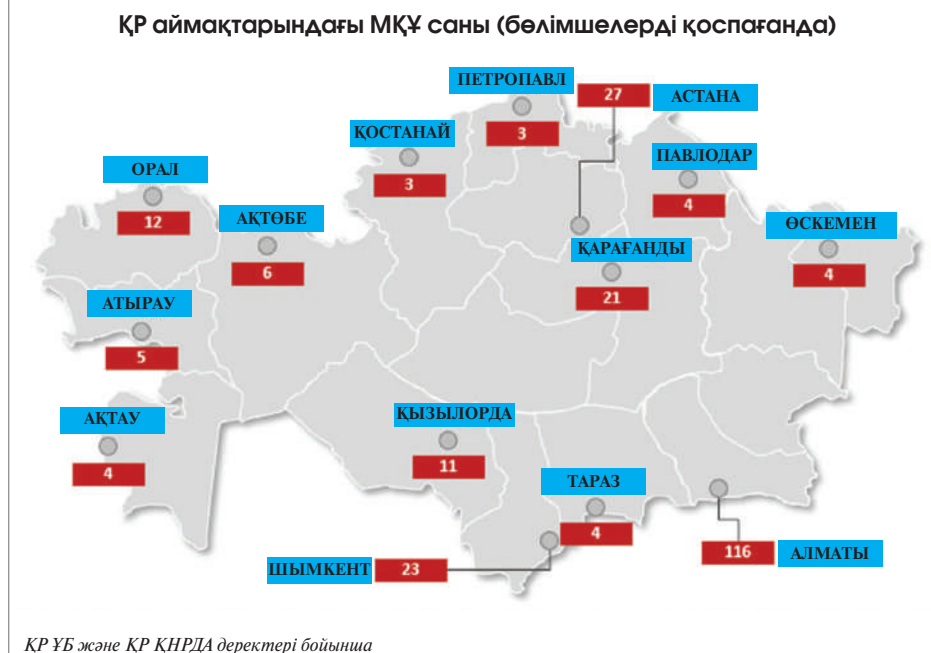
ҚР аймақтарындағы МҚҰ саны (бөлімшелерді қоспағанда)

ПЕТРОПАВЛ
3

27
АСТАНА

ҚОСТАНАЙ
3

ПАВЛОДАР
4

ОРАЛ
12

АҚТӨБЕ
6

ӨСКЕМЕН
4

ҚАРАҒАНДЫ
21

АТЫРАУ
5

АҚТАУ
4

ҚЫЗЫЛОРДА
11

ТАРАЗ
4

ШЫМКЕНТ
23

116
АЛМАТЫ

ҚР ҰБ және ҚР ҚНРДА деректері бойынша